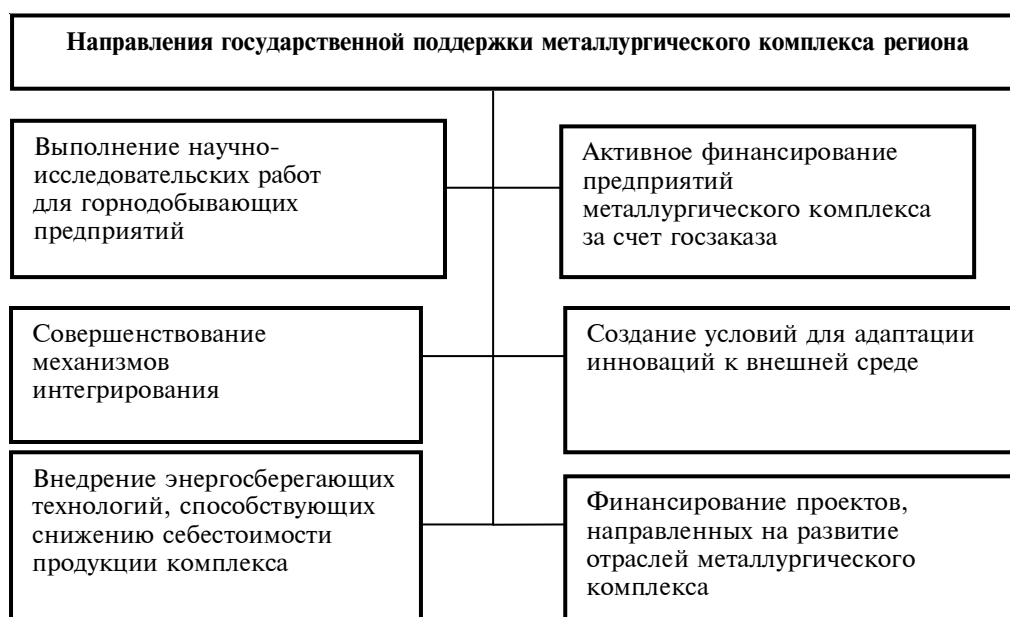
Направления государственной поддержки металлургического комплекса региона

Выполнение научно-исследовательских работ для горнодобывающих предприятий

Активное финансирование предприятий металлургического комплекса за счет госзаказа

Совершенствование механизмов интегрирования

Создание условий для адаптации инноваций к внешней среде

Внедрение энергосберегающих технологий, способствующих снижению себестоимости продукции комплекса

Финансирование проектов, направленных на развитие отраслей металлургического комплекса